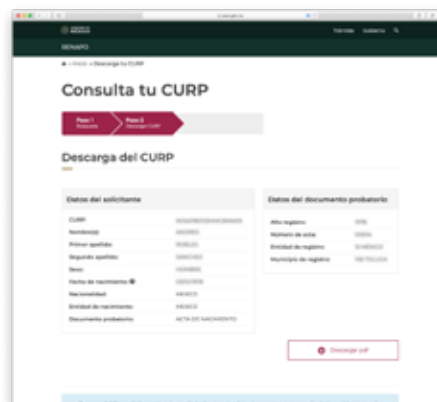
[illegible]

Trámites Gobierno

RENAPO

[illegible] > Inicio > Descarga tu CURP

Consulta tu CURP

Paso 1 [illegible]

Paso 2 Descarga CURP

Descarga del CURP

Datos del solicitante

CURP: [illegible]

Nombre(s): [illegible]

Primer apellido: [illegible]

Segundo apellido: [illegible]

Sexo: HOMBRE

Fecha de nacimiento: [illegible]

Nacionalidad: MEXICO

Entidad de nacimiento: MEXICO

Documento probatorio: ACTA DE NACIMIENTO

Datos del documento probatorio

Año registro: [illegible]

Número de acta: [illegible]

Entidad de registro: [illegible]

Municipio de registro: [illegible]

Descargar pdf